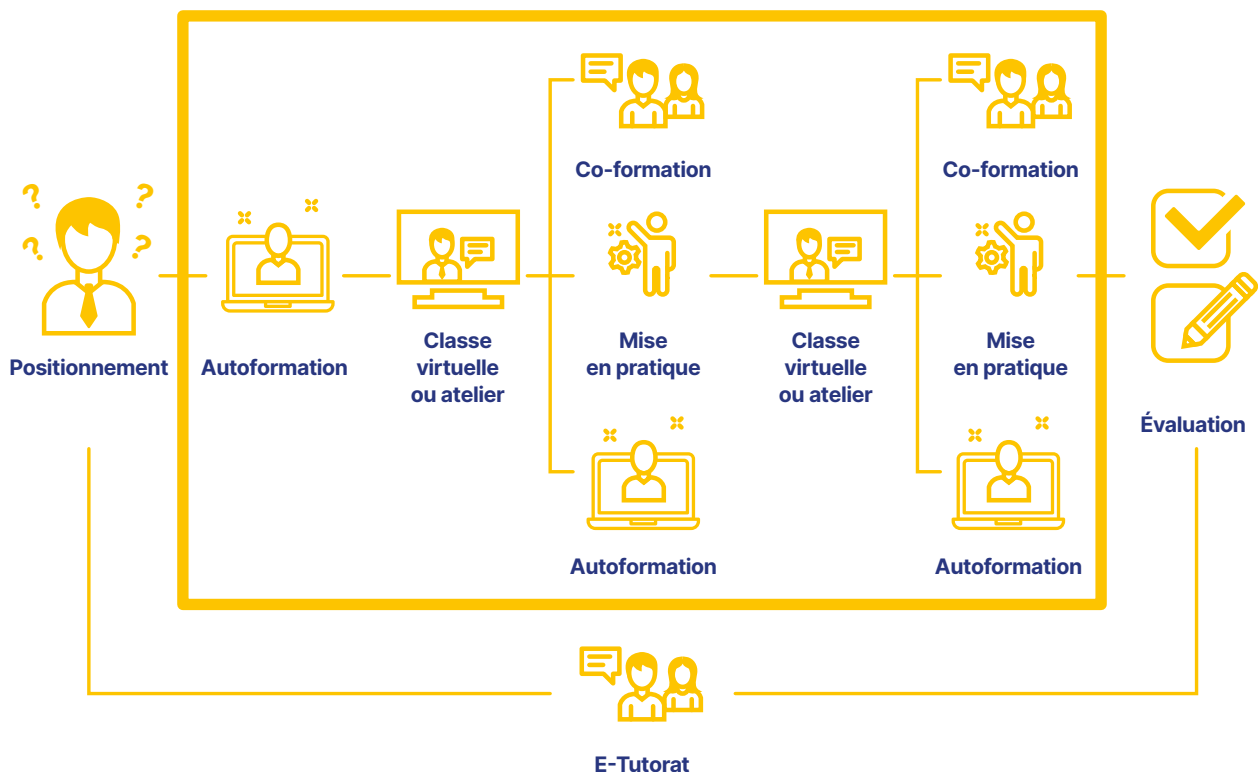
Co-formation

Co-formation

Positionnement

Autoformation

Classe virtuelle ou atelier

Mise en pratique

Classe virtuelle ou atelier

Mise en pratique

Évaluation

Autoformation

Autoformation

E-Tutorat